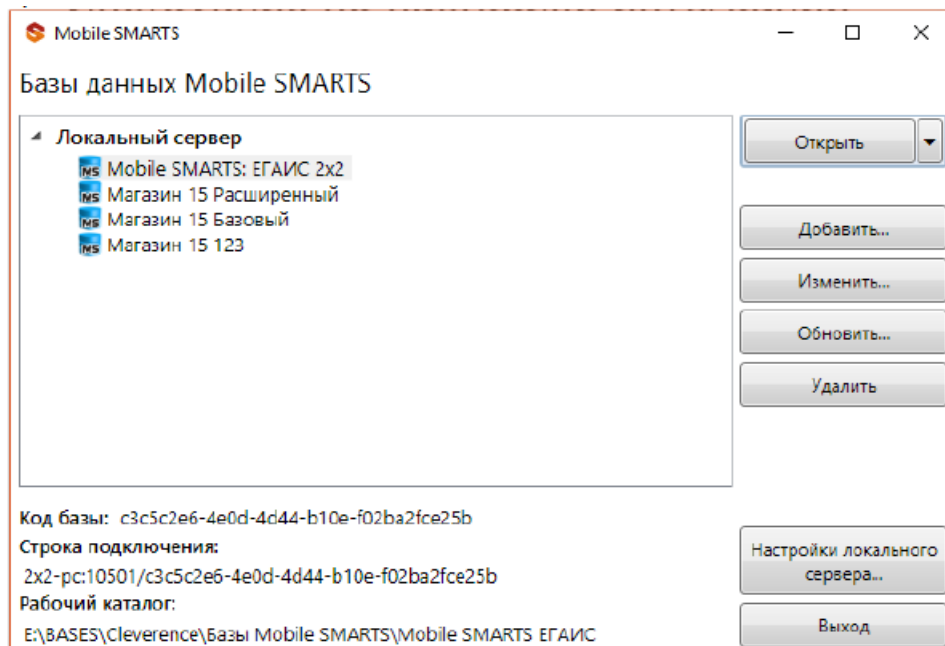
Mobile SMARTS

Базы данных Mobile SMARTS

Локальный сервер
MS Mobile SMARTS: ЕГАИС 2x2
MS Магазин 15 Расширенный
MS Магазин 15 Базовый
MS Магазин 15 123

Открыть

Добавить...

Изменить...

Обновить...

Удалить

Код базы: c3c5c2e6-4e0d-4d44-b10e-f02ba2fce25b

Строка подключения:

2x2-pc:10501/c3c5c2e6-4e0d-4d44-b10e-f02ba2fce25b

Рабочий каталог:

E:\BASES\Cleverence\Базы Mobile SMARTS\Mobile SMARTS ЕГАИС

Настройки локального сервера...

Выход